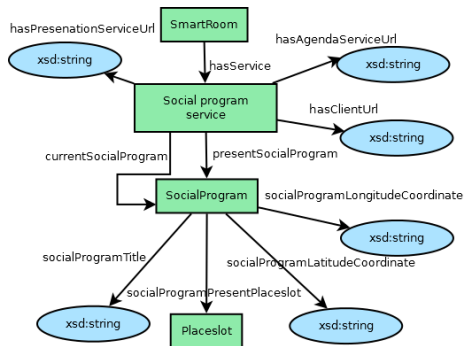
SmartRoom

hasPresenationServiceUrl

hasService

hasAgendaServiceUrl

xsd:string

xsd:string

Social program service

hasClientUrl

xsd:string

currentSocialProgram

presentSocialProgram

SocialProgram

socialProgramLongitudeCoordinate

xsd:string

socialProgramTitle

socialProgramLatitudeCoordinate

socialProgramPresentPlaceslot

xsd:string

Placeslot

xsd:string